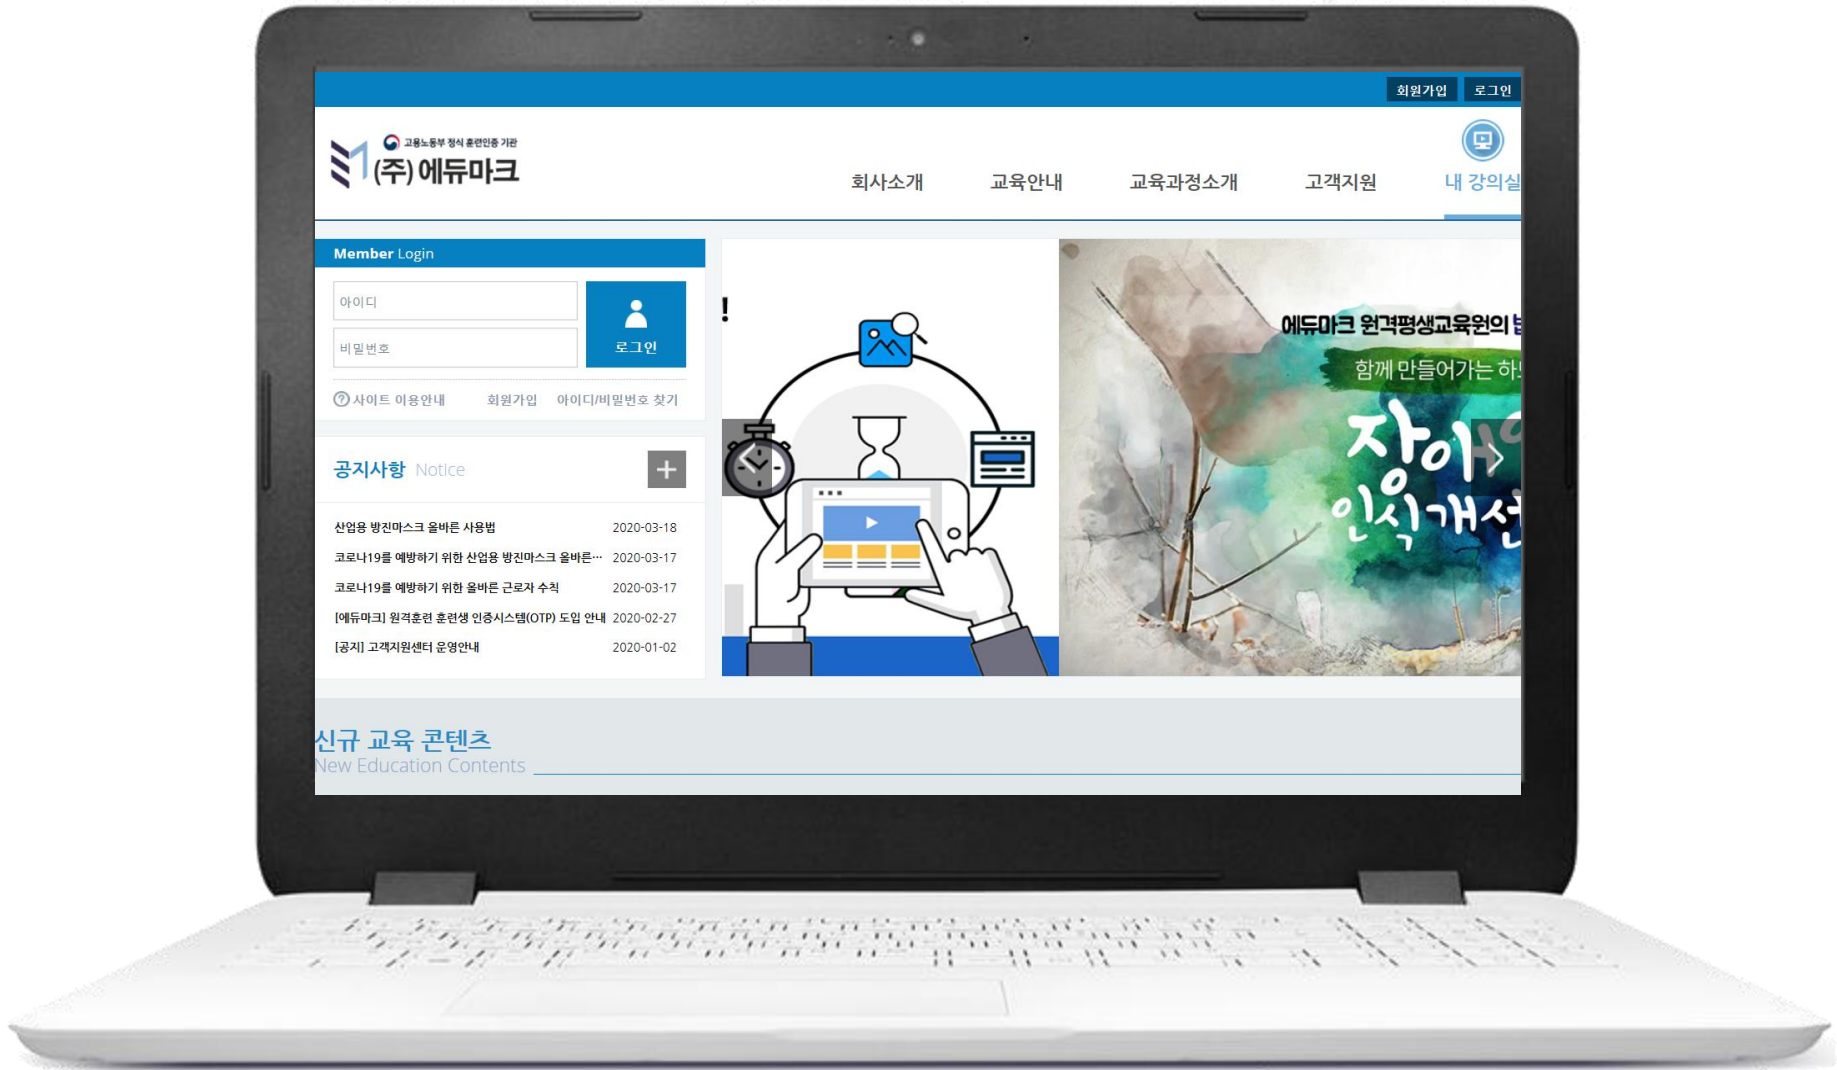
회원가입 로그인

고용노동부 정식 훈련인증 기관
(주) 에듀마크

회사소개 교육안내 교육과정소개 고객지원 내 강의실

Member Login

아이디
비밀번호
로그인

사이트 이용안내 회원가입 아이디/비밀번호 찾기

공지사항 Notice

| | |
|---|---|
| 산업용 방진마스크 올바른 사용법 | 2020-03-18 |
| 코로나19를 예방하기 위한 산업용 방진마스크 올바른··· | 2020-03-17 |
| 코로나19를 예방하기 위한 올바른 근로자 수칙 | 2020-03-17 |
| [에듀마크] 원격훈련 훈련생 인증시스템(OTP) 도입 안내 | 2020-02-27 |
| [공지] 고객지원센터 운영안내 | 2020-01-02 |

!

에듀마크 원격평생교육원의 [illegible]
함께 만들어가는 하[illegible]
장애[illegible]
인식개선

신규 교육 콘텐츠
New Education Contents